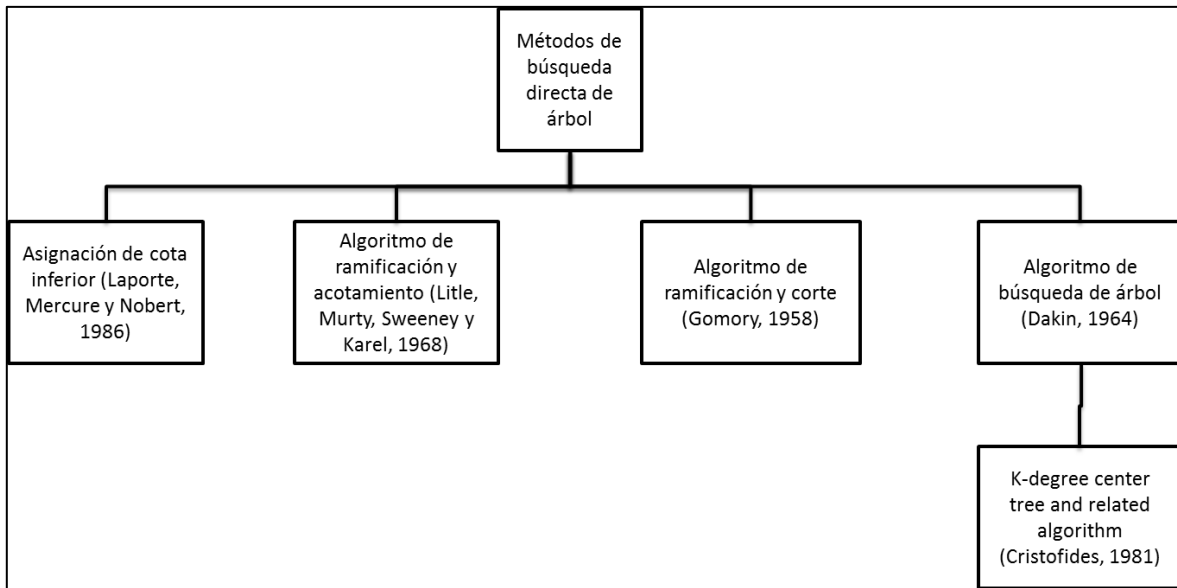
Métodos de búsqueda directa de árbol

Asignación de cota inferior (Laporte, Mercure y Nobert, 1986)

Algoritmo de ramificación y acotamiento (Litle, Murty, Sweeney y Karel, 1968)

Algoritmo de ramificación y corte (Gomory, 1958)

Algoritmo de búsqueda de árbol (Dakin, 1964)

K-degree center tree and related algorithm (Cristofides, 1981)